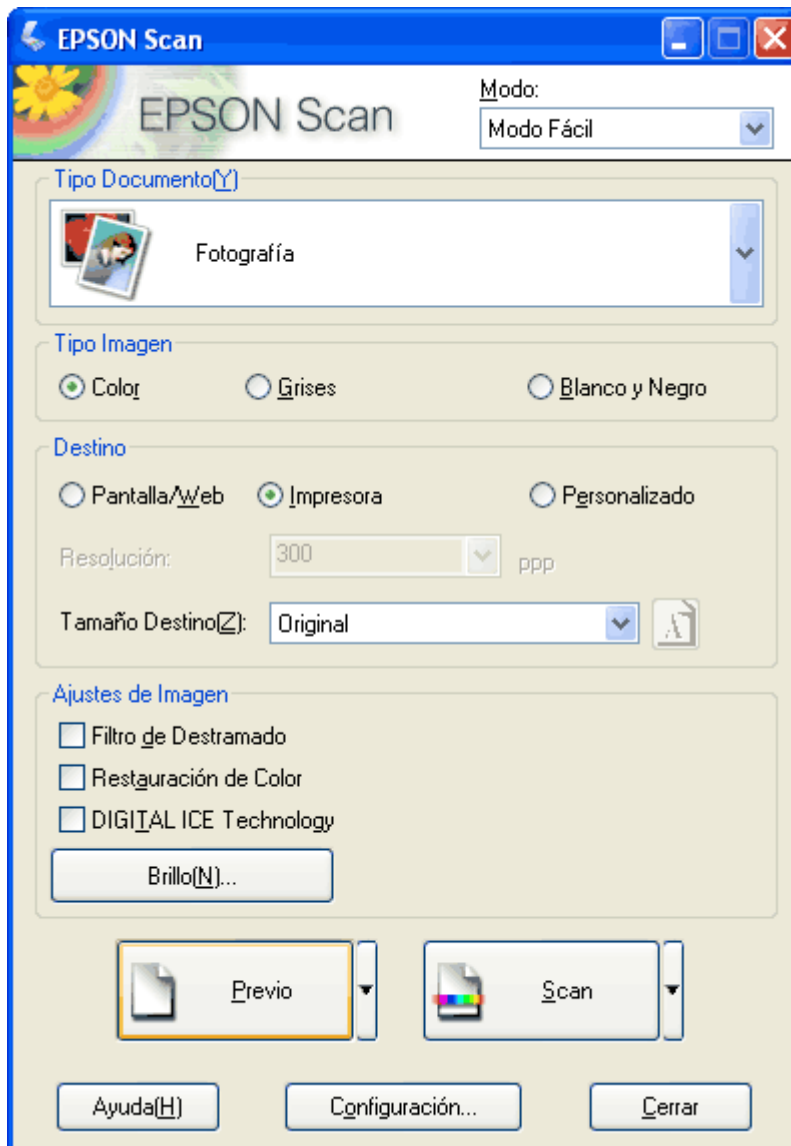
EPSON Scan

EPSON Scan

Modo:
Modo Fácil

Tipo Documento(Y)
Fotografía

Tipo Imagen
Color
Grises
Blanco y Negro

Destino
Pantalla/Web
Impresora
Personalizado

Resolución: 300 ppp

Tamaño Destino(Z): Original

Ajustes de Imagen
Filtro de Destramado
Restauración de Color
DIGITAL ICE Technology

Brillo(N)...

Previo
Scan

Ayuda(H)
Configuración...
Cerrar